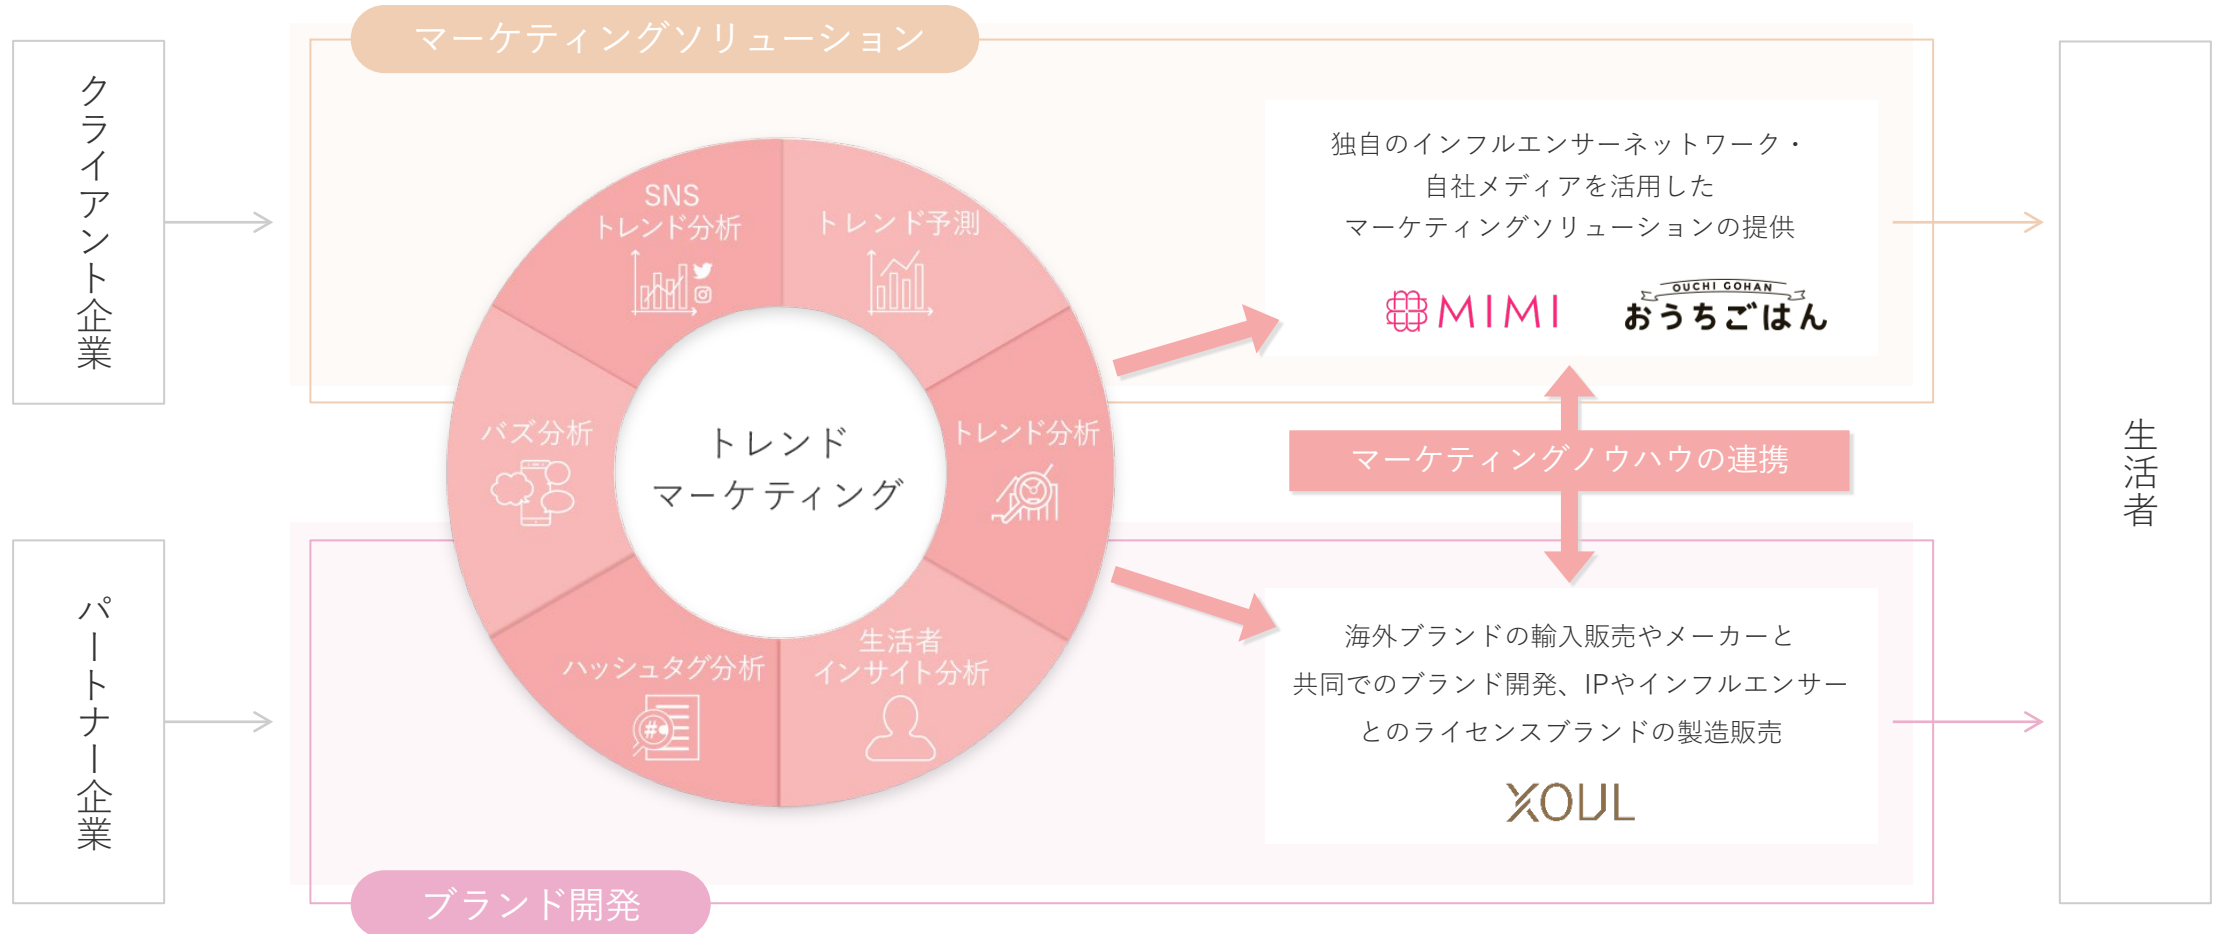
マーケティングソリューション

クライアント企業

SNS
トレンド分析

トレンド予測

バズ分析

トレンド
マーケティング

トレンド分析

ハッシュタグ分析

生活者
インサイト分析

独自のインフルエンサーネットワーク・
自社メディアを活用した
マーケティングソリューションの提供

MIMI

OUCHI GOHAN
おうちごはん

マーケティングノウハウの連携

生活者

パートナー企業

海外ブランドの輸入販売やメーカーと
共同でのブランド開発、IPやインフルエンサー
とのライセンスブランドの製造販売

XOUL

ブランド開発